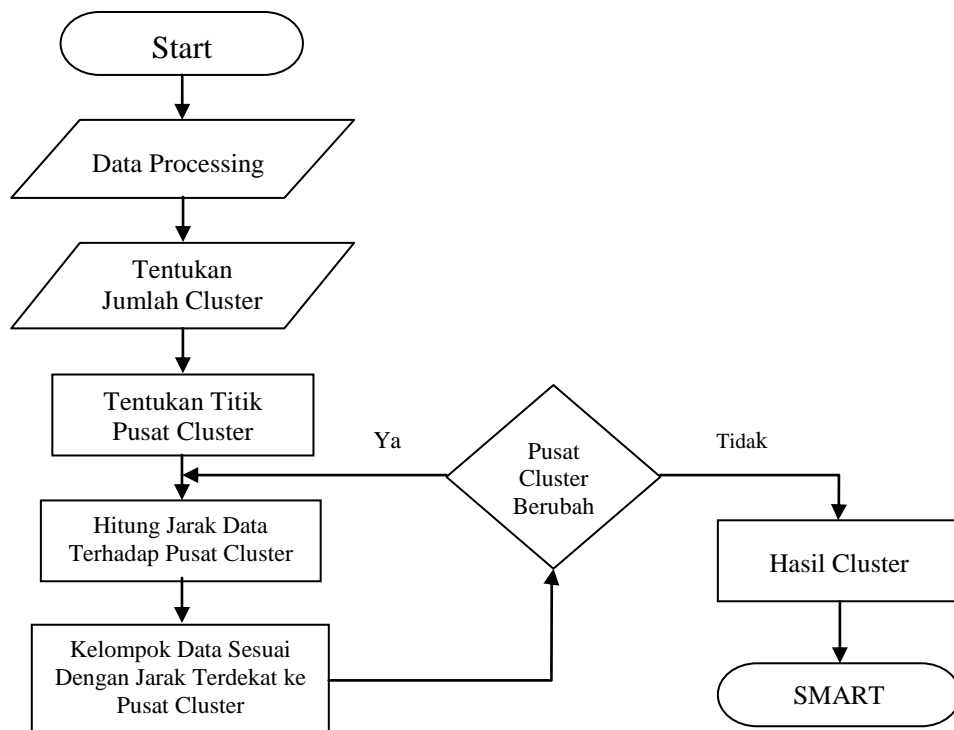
Start

Data Processing

Tentukan Jumlah Cluster

Tentukan Titik Pusat Cluster

Ya

Pusat Cluster Berubah

Tidak

Hitung Jarak Data Terhadap Pusat Cluster

Hasil Cluster

Kelompok Data Sesuai Dengan Jarak Terdekat ke Pusat Cluster

SMART